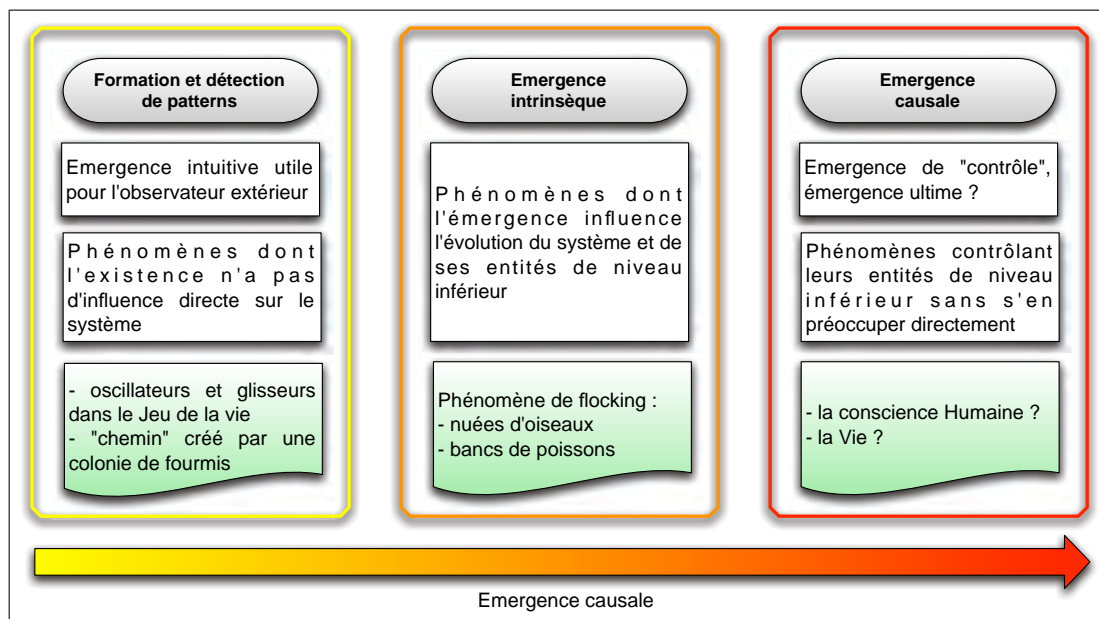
Formation et détection de patterns

Emergence intuitive utile pour l'observateur extérieur

Phénomènes dont l'existence n'a pas d'influence directe sur le système

- oscillateurs et glisseurs dans le Jeu de la vie
- "chemin" créé par une colonie de fourmis

Emergence intrinsèque

Phénomènes dont l'émergence influence l'évolution du système et de ses entités de niveau inférieur

Phénomène de flocking :
- nuées d'oiseaux
- bancs de poissons

Emergence causale

Emergence de "contrôle", émergence ultime ?

Phénomènes contrôlant leurs entités de niveau inférieur sans s'en préoccuper directement

- la conscience Humaine ?
- la Vie ?

Emergence causale